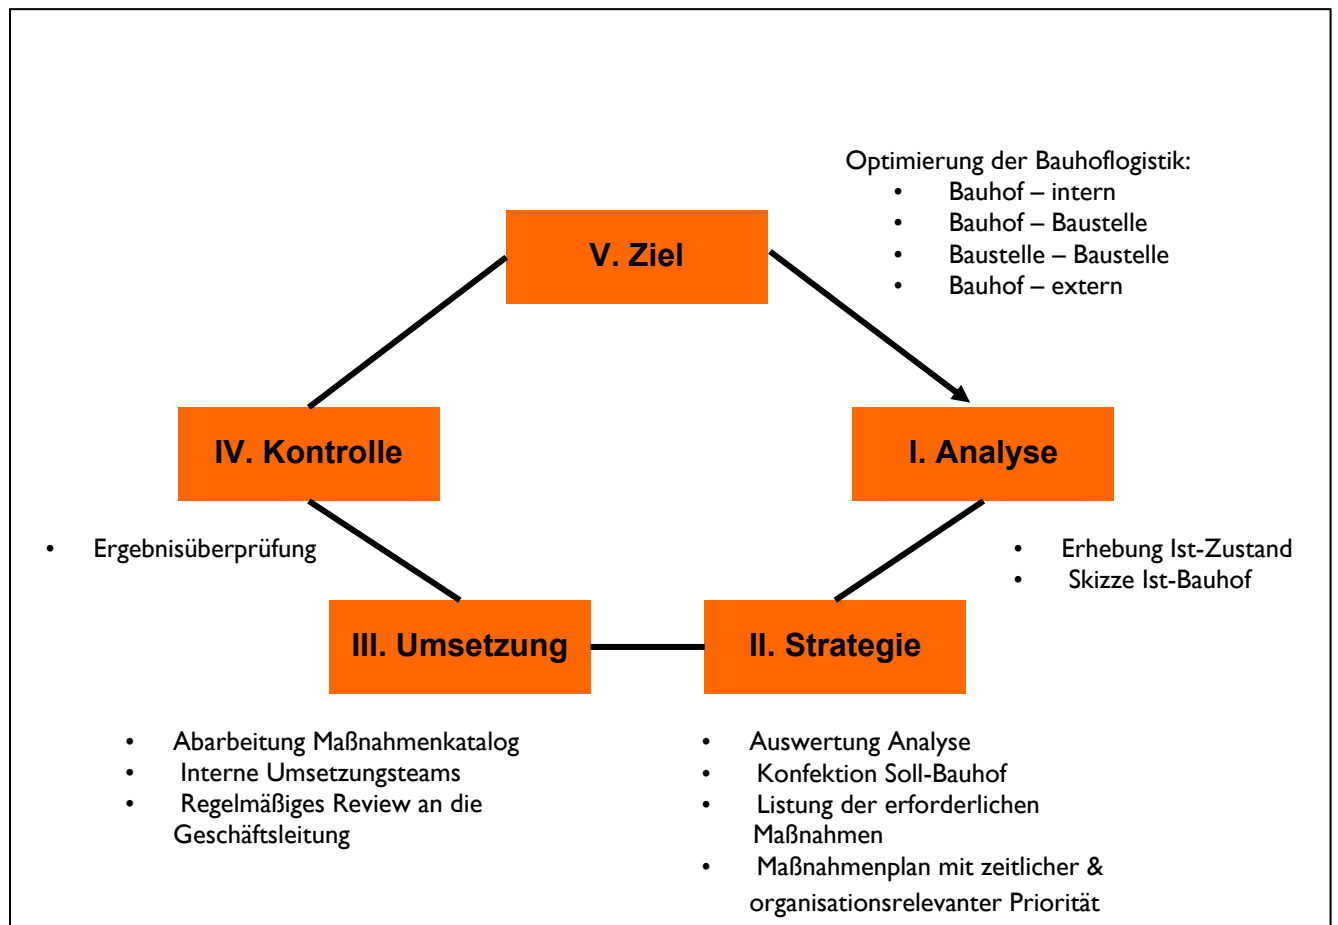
Optimierung der Bauhoflogistik:
- Bauhof – intern
- Bauhof – Baustelle
- Baustelle – Baustelle
- Bauhof – extern

V. Ziel

IV. Kontrolle

I. Analyse

- Ergebnisüberprüfung

- Erhebung Ist-Zustand
- Skizze Ist-Bauhof

III. Umsetzung

II. Strategie

- Abarbeitung Maßnahmenkatalog
- Interne Umsetzungsteams
- Regelmäßiges Review an die Geschäftsleitung

- Auswertung Analyse
- Konfektion Soll-Bauhof
- Listung der erforderlichen Maßnahmen
- Maßnahmenplan mit zeitlicher & organisationsrelevanter Priorität